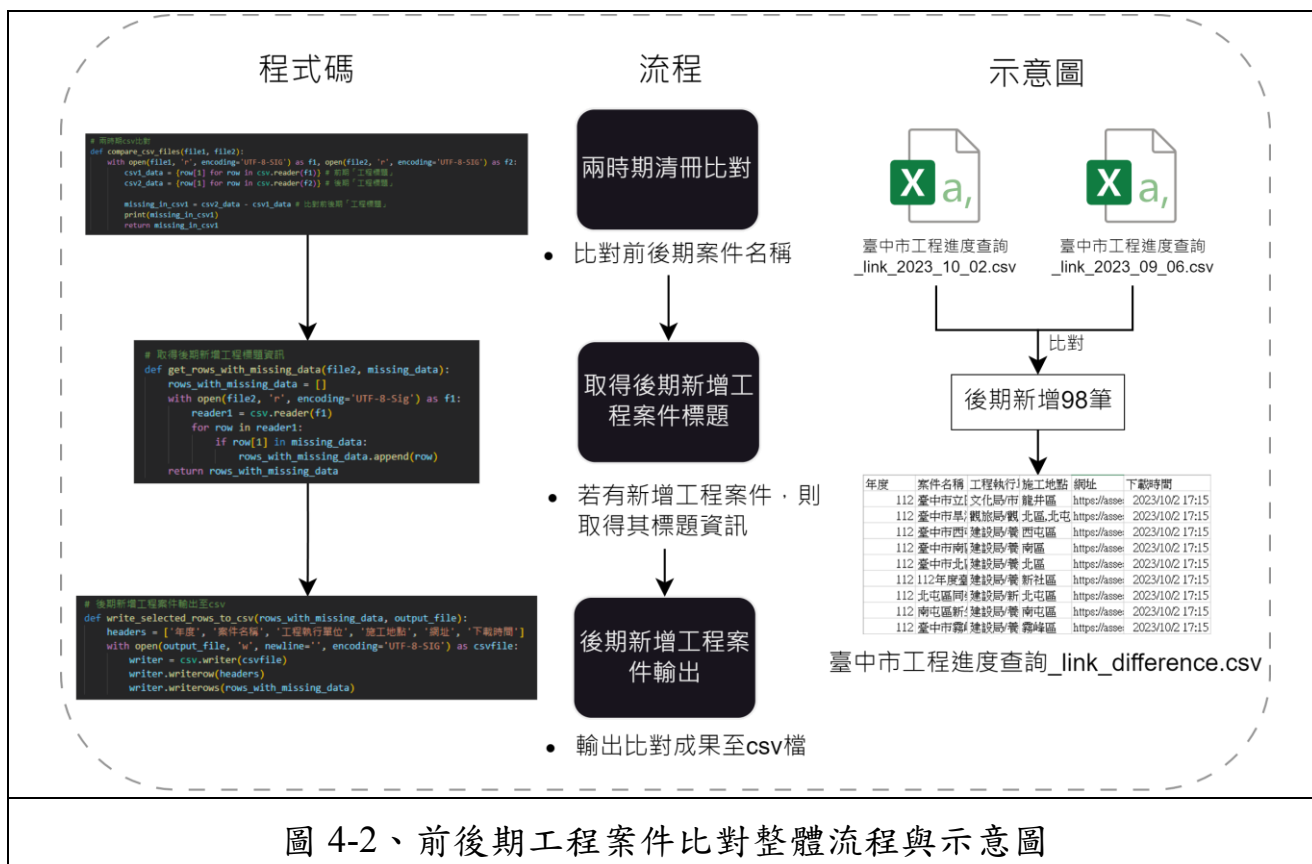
程式碼

流程

示意圖

# 兩時期csv比對
def compare_csv_files(file1, file2):
    with open(file1, 'r', encoding='UTF-8-SIG') as f1, open(file2, 'r', encoding='UTF-8-SIG') as f2:
        csv1_data = {row[1] for row in csv.reader(f1)} # 前期「工程標題」
        csv2_data = {row[1] for row in csv.reader(f2)} # 後期「工程標題」

        missing_in_csv1 = csv2_data - csv1_data # 比對新後期「工程標題」
        print(missing_in_csv1)
        return missing_in_csv1

兩時期清冊比對

• 比對前後期案件名稱

X a,

臺中市工程進度查詢_link_2023_10_02.csv

X a,

臺中市工程進度查詢_link_2023_09_06.csv

比對

# 取得後期新增工程標題資訊
def get_rows_with_missing_data(file2, missing_data):
    rows_with_missing_data = []
    with open(file2, 'r', encoding='UTF-8-Sig') as f1:
        reader1 = csv.reader(f1)
        for row in reader1:
            if row[1] in missing_data:
                rows_with_missing_data.append(row)
    return rows_with_missing_data

取得後期新增工程案件標題

• 若有新增工程案件，則取得其標題資訊

後期新增98筆

| 年度 | 案件名稱 | 工程執行 | 施工地點 | 網址 | 下載時間 |
|---|---|---|---|---|---|
| 112 | 臺中市立 | 文化局/市 | 龍井區 | https://asse | 2023/10/2 17:15 |
| 112 | 臺中市旱 | 觀旅局/觀 | 北區,北屯 | https://asse | 2023/10/2 17:15 |
| 112 | 臺中市西 | 建設局/養 | 西屯區 | https://asse | 2023/10/2 17:15 |
| 112 | 臺中市南 | 建設局/養 | 南區 | https://asse | 2023/10/2 17:15 |
| 112 | 臺中市北 | 建設局/養 | 北區 | https://asse | 2023/10/2 17:15 |
| 112 | 112年度臺 | 建設局/養 | 新社區 | https://asse | 2023/10/2 17:15 |
| 112 | 北屯區同 | 建設局/新 | 北屯區 | https://asse | 2023/10/2 17:15 |
| 112 | 南屯區新 | 建設局/養 | 南屯區 | https://asse | 2023/10/2 17:15 |
| 112 | 臺中市霧 | 建設局/養 | 霧峰區 | https://asse | 2023/10/2 17:15 |

# 後期新增工程案件輸出至csv
def write_selected_rows_to_csv(rows_with_missing_data, output_file):
    headers = ['年度', '案件名稱', '工程執行單位', '施工地點', '網址', '下載時間']
    with open(output_file, 'w', newline='', encoding='UTF-8-SIG') as csvfile:
        writer = csv.writer(csvfile)
        writer.writerow(headers)
        writer.writerows(rows_with_missing_data)

後期新增工程案件輸出

臺中市工程進度查詢_link_difference.csv

• 輸出比對成果至csv檔

圖 4-2、前後期工程案件比對整體流程與示意圖